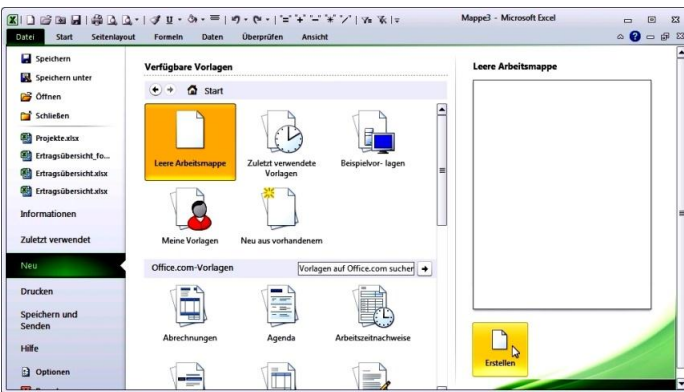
Mappe3 - Microsoft Excel

Datei
Start
Seitenlayout
Formeln
Daten
Überprüfen
Ansicht

Speichern
Speichern unter
Öffnen
Schließen
Projekte.xlsx
Ertragsübersicht_fo...
Ertragsübersicht.xlsx
Ertragsübersicht.xlsx
Informationen
Zuletzt verwendet
Neu
Drucken
Speichern und Senden
Hilfe
Optionen

Verfügbare Vorlagen

Start

Leere Arbeitsmappe
Zuletzt verwendete Vorlagen
Beispielvor- lagen
Meine Vorlagen
Neu aus vorhandenem

Office.com-Vorlagen
Vorlagen auf Office.com sucher

Abrechnungen
Agenda
Arbeitszeitnachweise

Leere Arbeitsmappe

Erstellen